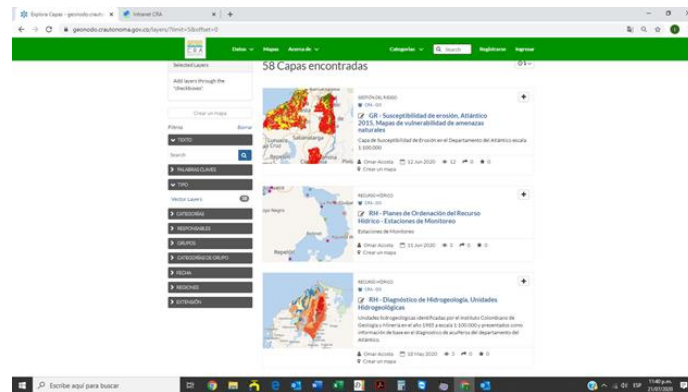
Explorar Capas - geonodo.crautc × Intranet CRA × +

geonodo.crautonoma.gov.co/layers/?limit=5&offset=0

Datos Mapas Acerca de Categorías Search Registrarse Ingresar

Selected Layers

Add layers through the "checkboxes".

Crear un mapa

Filtros Borrar

TEXTO

Search

PALABRAS CLAVES

TIPO

Vector Layers

CATEGORÍAS

RESPONSABLES

GRUPOS

CATEGORÍAS DE GRUPO

FECHA

REGIONES

EXTENSIÓN

58 Capas encontradas

GESTIÓN DEL RIESGO

CRA - GIS

GR - Susceptibilidad de erosión, Atlántico 2015, Mapas de vulnerabilidad de amenazas naturales

Capa de Susceptibilidad de Erosión en el Departamento del Atlántico escala 1:100.000

Omar Acosta 12 Jun 2020 12 0 0

Crear un mapa

RECURSO HÍDRICO

CRA - GIS

RH - Planes de Ordenación del Recurso Hídrico - Estaciones de Monitoreo

Estaciones de Monitoreo

Omar Acosta 11 Jun 2020 0 0 0

Crear un mapa

RECURSO HÍDRICO

CRA - GIS

RH - Diagnóstico de Hidrogeología, Unidades Hidrogeológicas

Unidades hidrogeológicas identificadas por el Instituto Colombiano de Geología y Minería en el año 1985 a escala 1:100.000 y presentados como información de base en el diagnóstico de acuíferos del departamento del Atlántico.

Omar Acosta 18 May 2020 2 0 0

Crear un mapa

Escribe aquí para buscar

11:40 p.m. 21/07/2020